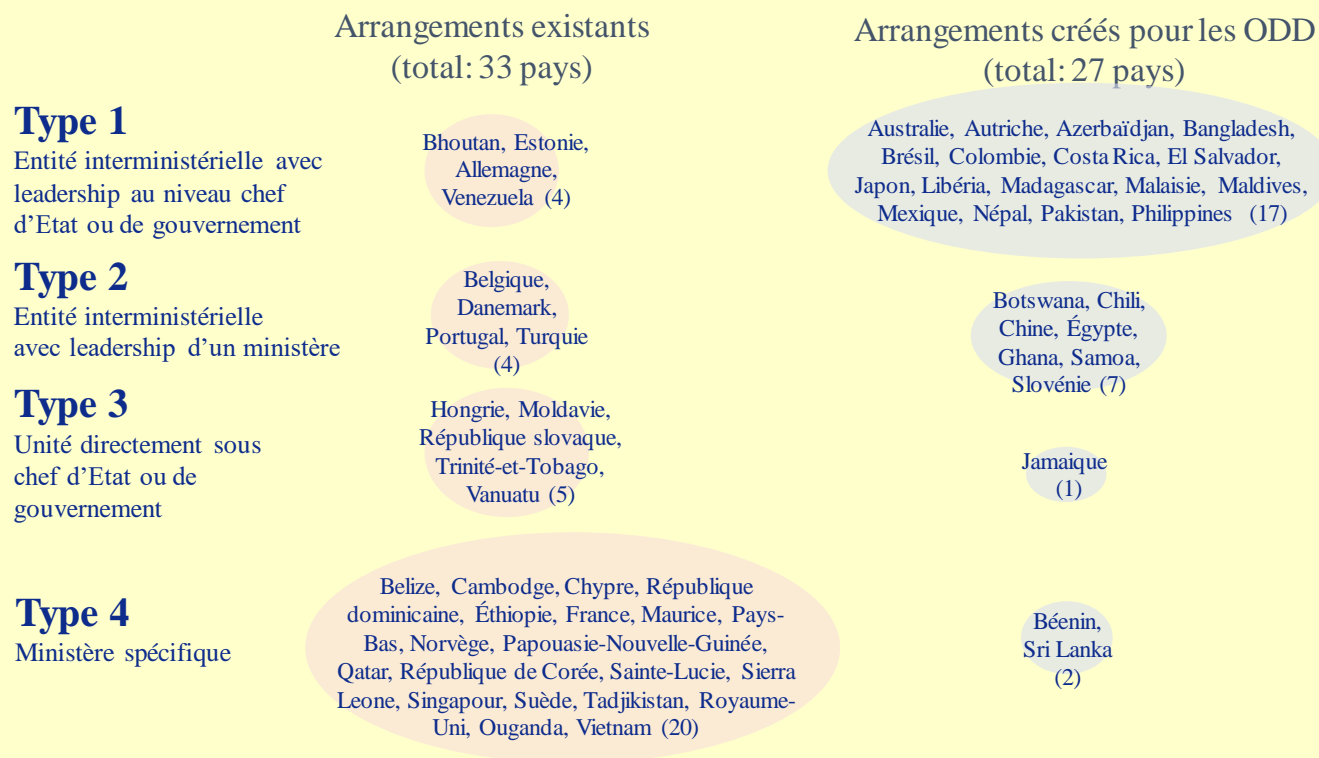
Arrangements existants
(total: 33 pays)

Arrangements créés pour les ODD
(total: 27 pays)

**Type 1**
Entité interministérielle avec leadership au niveau chef d'Etat ou de gouvernement

Bhoutan, Estonie, Allemagne, Venezuela (4)

Australie, Autriche, Azerbaïdjan, Bangladesh, Brésil, Colombie, Costa Rica, El Salvador, Japon, Libéria, Madagascar, Malaisie, Maldives, Mexique, Népal, Pakistan, Philippines (17)

**Type 2**
Entité interministérielle avec leadership d'un ministère

Belgique, Danemark, Portugal, Turquie (4)

Botswana, Chili, Chine, Égypte, Ghana, Samoa, Slovénie (7)

**Type 3**
Unité directement sous chef d'Etat ou de gouvernement

Hongrie, Moldavie, République slovaque, Trinité-et-Tobago, Vanuatu (5)

Jamaique (1)

**Type 4**
Ministère spécifique

Belize, Cambodge, Chypre, République dominicaine, Éthiopie, France, Maurice, Pays-Bas, Norvège, Papouasie-Nouvelle-Guinée, Qatar, République de Corée, Sainte-Lucie, Sierra Leone, Singapour, Suède, Tadjikistan, Royaume-Uni, Ouganda, Vietnam (20)

Béenin, Sri Lanka (2)